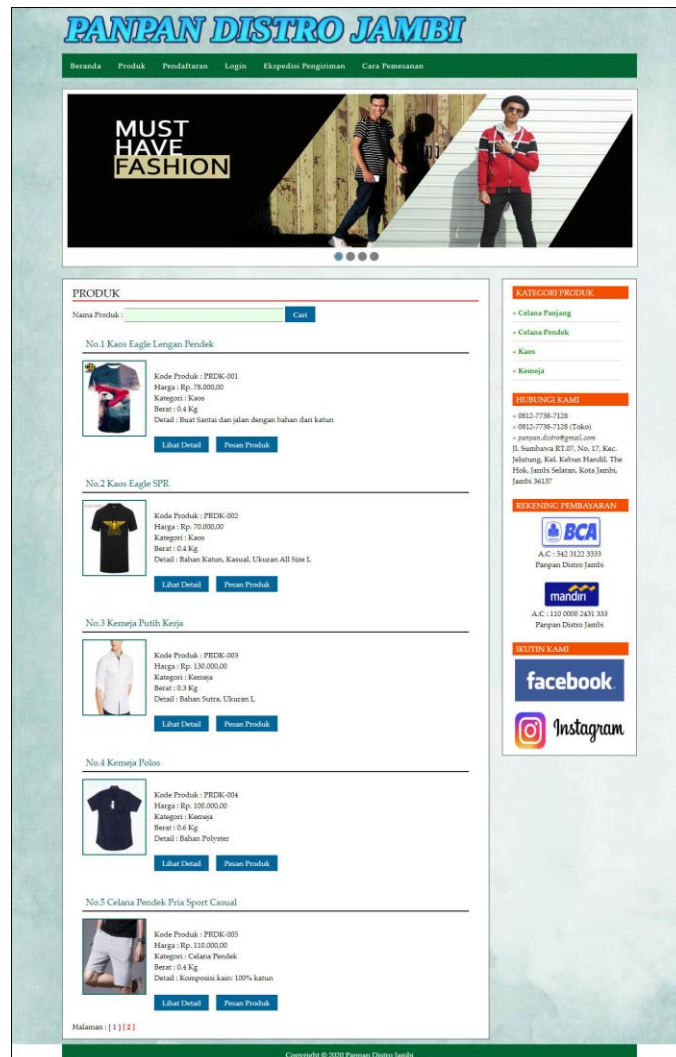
PANPAN DISTRO JAMBI

Beranda Produk Pendaftaran Login Ekspedisi Pengiriman Cara Pemesanan

MUST HAVE FASHION

PRODUK

Nama Produk : Cari

No.1 Kaos Eagle Lengan Pendek

Kode Produk : PRDK-001
Harga : Rp. 78.000,00
Kategori : Kaos
Berat : 0.4 Kg
Detail : Buat Santai dan jalan dengan bahan dari katun

Lihat Detail Pesan Produk

No.2 Kaos Eagle SPR

Kode Produk : PRDK-002
Harga : Rp. 70.000,00
Kategori : Kaos
Berat : 0.4 Kg
Detail : Bahan Katun, Kasual, Ukuran All Size L

Lihat Detail Pesan Produk

No.3 Kemeja Putih Kerja

Kode Produk : PRDK-003
Harga : Rp. 130.000,00
Kategori : Kemeja
Berat : 0.3 Kg
Detail : Bahan Sutra, Ukuran L

Lihat Detail Pesan Produk

No.4 Kemeja Polos

Kode Produk : PRDK-004
Harga : Rp. 100.000,00
Kategori : Kemeja
Berat : 0.6 Kg
Detail : Bahan Polyster

Lihat Detail Pesan Produk

No.5 Celana Pendek Pria Sport Casual

Kode Produk : PRDK-005
Harga : Rp. 110.000,00
Kategori : Celana Pendek
Berat : 0.4 Kg
Detail : Komposisi kain: 100% katun

Lihat Detail Pesan Produk

Halaman : [ 1 ] [ 2 ]

KATEGORI PRODUK
» Celana Panjang
» Celana Pendek
» Kaos
» Kemeja

HUBUNGI KAMI
» 0812-7738-7128
» 0812-7738-7128 (Toko)
» panpan.distro@gmail.com
Jl. Sumbawa RT.07, No. 17, Kec. Jelutung, Kel. Kebun Handil, The Hok, Jambi Selatan, Kota Jambi, Jambi 36137

REKENING PEMBAYARAN
BCA
A.C : 542 3122 3333
Panpan Distro Jambi
mandiri
A.C : 110 0000 2431 333
Panpan Distro Jambi

IKUTIN KAMI
facebook
Instagram

Copyright © 2020 Panpan Distro Jambi